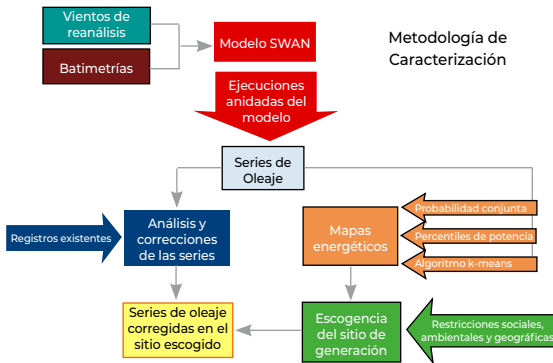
Vientos de reanálisis

Batimetrías

Modelo SWAN

Metodología de Caracterización

Ejecuciones anidadas del modelo

Series de Oleaje

Registros existentes

Análisis y correcciones de las series

Mapas energéticos

Probabilidad conjunta

Percentiles de potencia

Algoritmo k-means

Series de oleaje corregidas en el sitio escogido

Escogencia del sitio de generación

Restricciones sociales, ambientales y geográficas